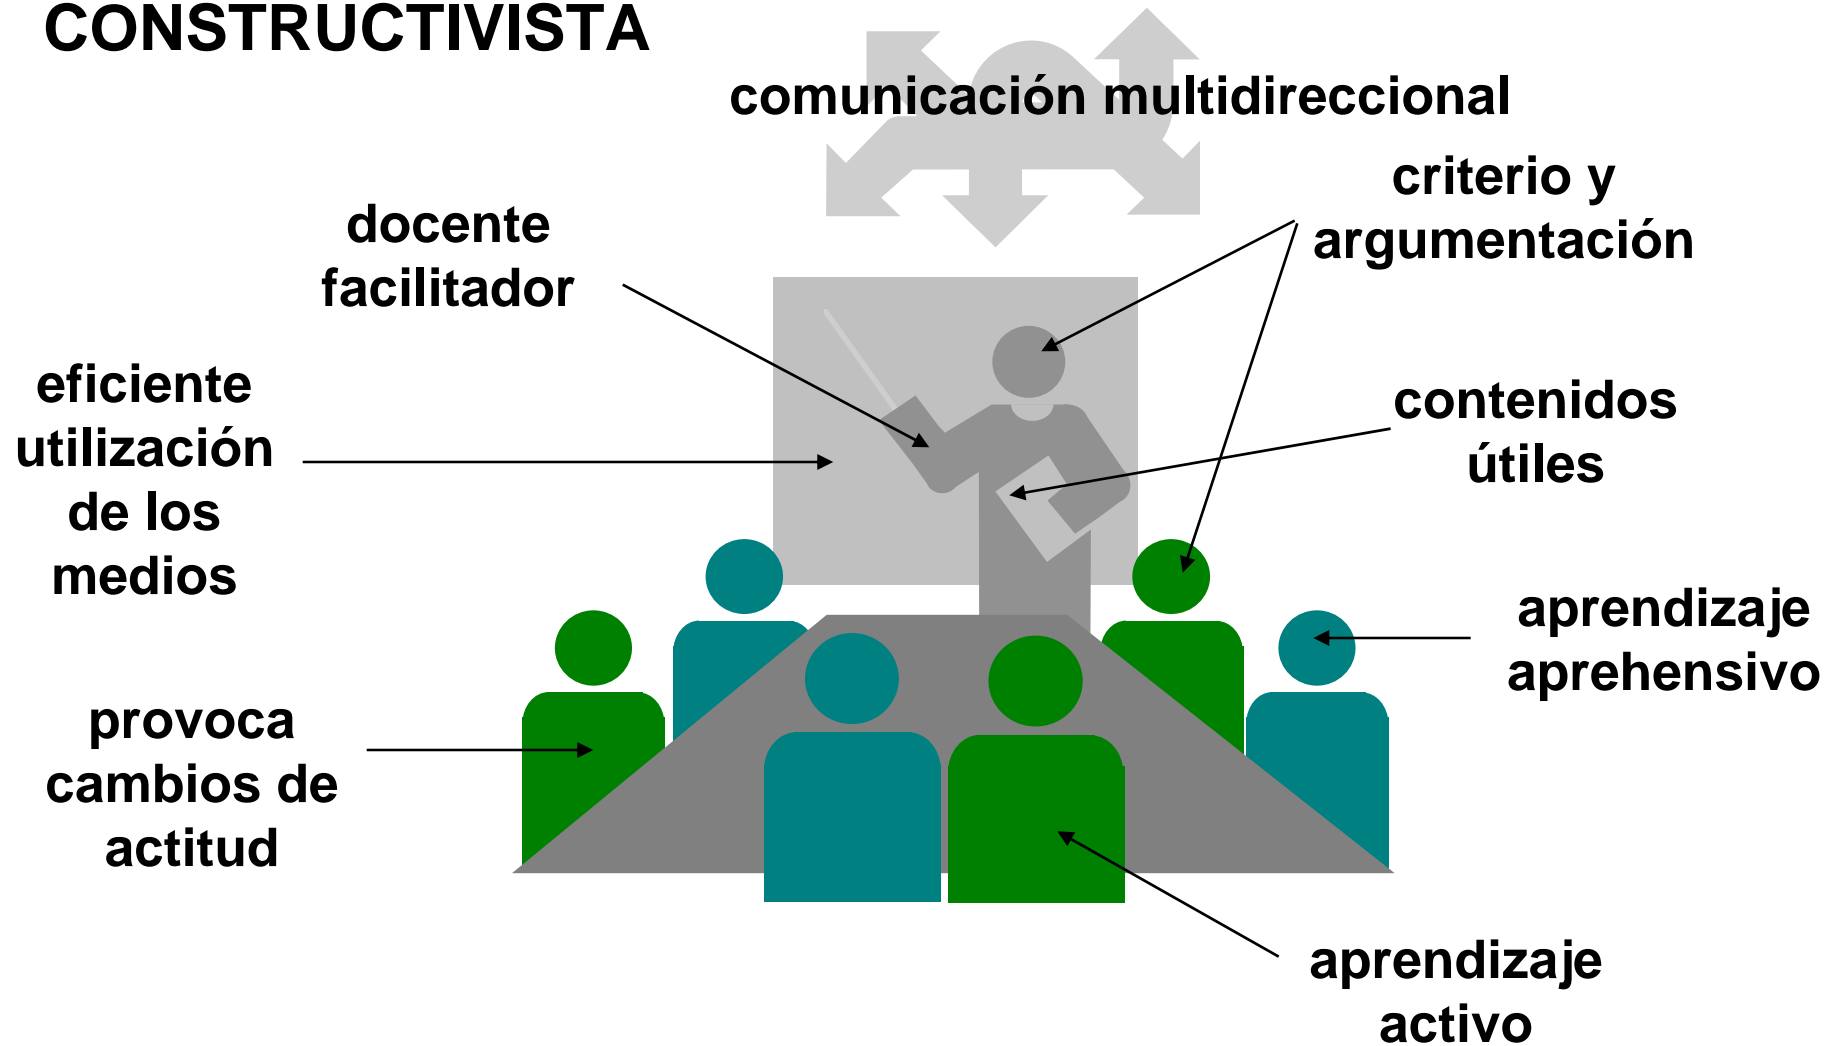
CONSTRUCTIVISTA

comunicación multidireccional

docente facilitador

criterio y argumentación

eficiente utilización de los medios

contenidos útiles

aprendizaje aprehensivo

provoca cambios de actitud

aprendizaje activo